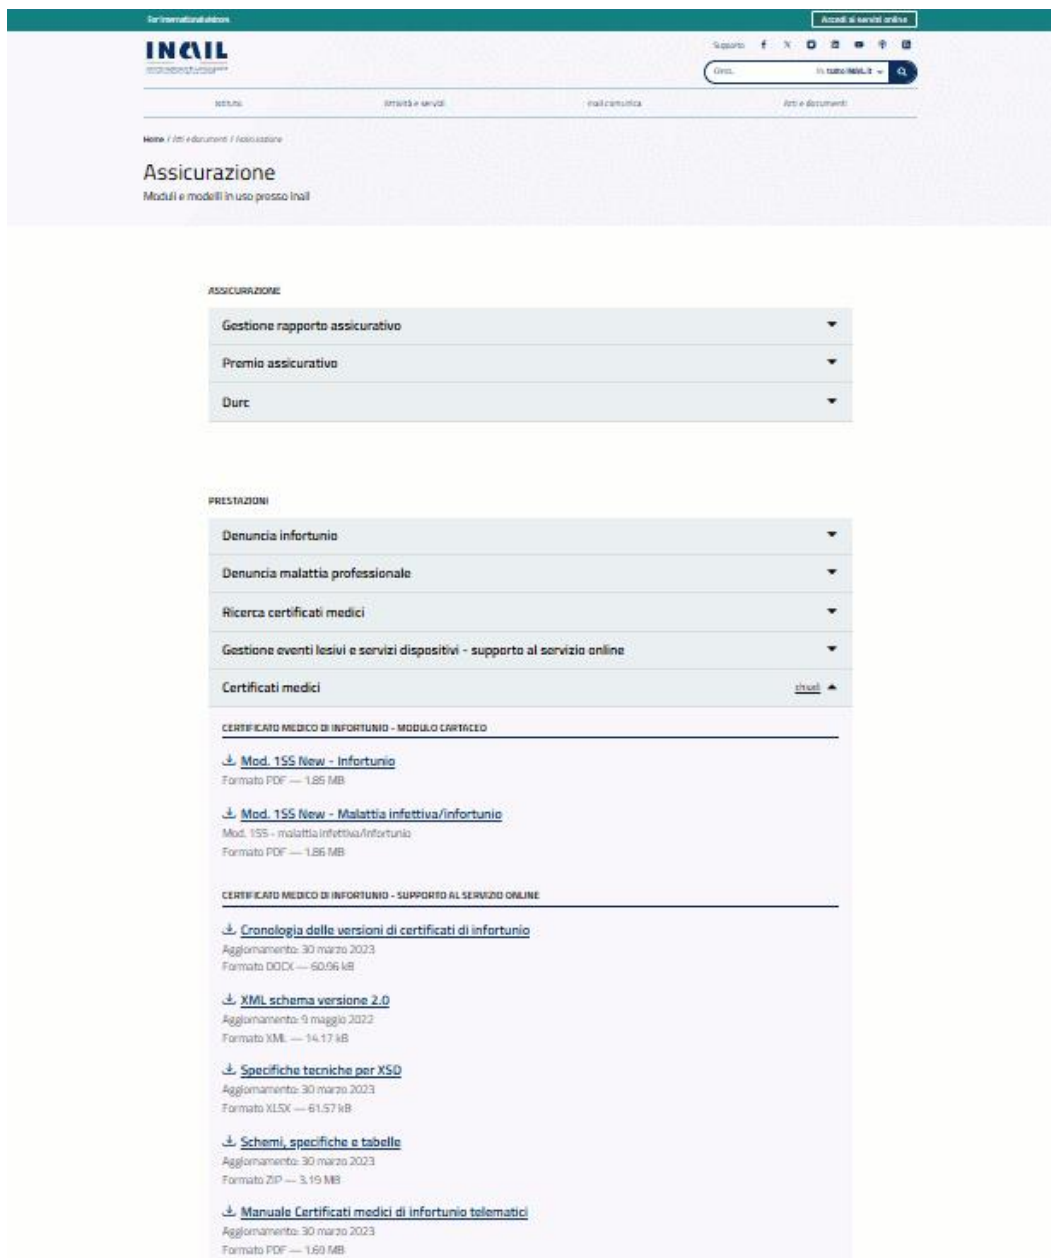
For international visitors

Accedi ai servizi online

INAIL

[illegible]

Supporto

Cerca

In tutto INAIL.it

Istituto

Attività e servizi

Inail comunica

Atti e documenti

Home / Atti e documenti / Assicurazione

Assicurazione

Moduli e modelli in uso presso Inail

ASSICURAZIONE

Gestione rapporto assicurativo

Premio assicurativo

Durc

PRESTAZIONI

Denuncia infortunio

Denuncia malattia professionale

Ricerca certificati medici

Gestione eventi lesivi e servizi dispositivi - supporto al servizio online

Certificati medici

chiudi

CERTIFICATO MEDICO DI INFORTUNIO - MODULO CARTACEO

Mod. 1SS New - Infortunio
Formato PDF — 1.85 MB

Mod. 1SS New - Malattia infettiva/infortunio
Mod. 1SS - malattia infettiva/infortunio
Formato PDF — 1.86 MB

CERTIFICATO MEDICO DI INFORTUNIO - SUPPORTO AL SERVIZIO ONLINE

Cronologia delle versioni di certificati di infortunio
Aggiornamento: 30 marzo 2023
Formato DOCX — 60.96 kB

XML schema versione 2.0
Aggiornamento: 9 maggio 2022
Formato XML — 14.17 kB

Specifiche tecniche per XSD
Aggiornamento: 30 marzo 2023
Formato XLSX — 61.57 kB

Schemi, specifiche e tabelle
Aggiornamento: 30 marzo 2023
Formato ZIP — 3.19 MB

Manuale Certificati medici di infortunio telematici
Aggiornamento: 30 marzo 2023
Formato PDF — 1.69 MB